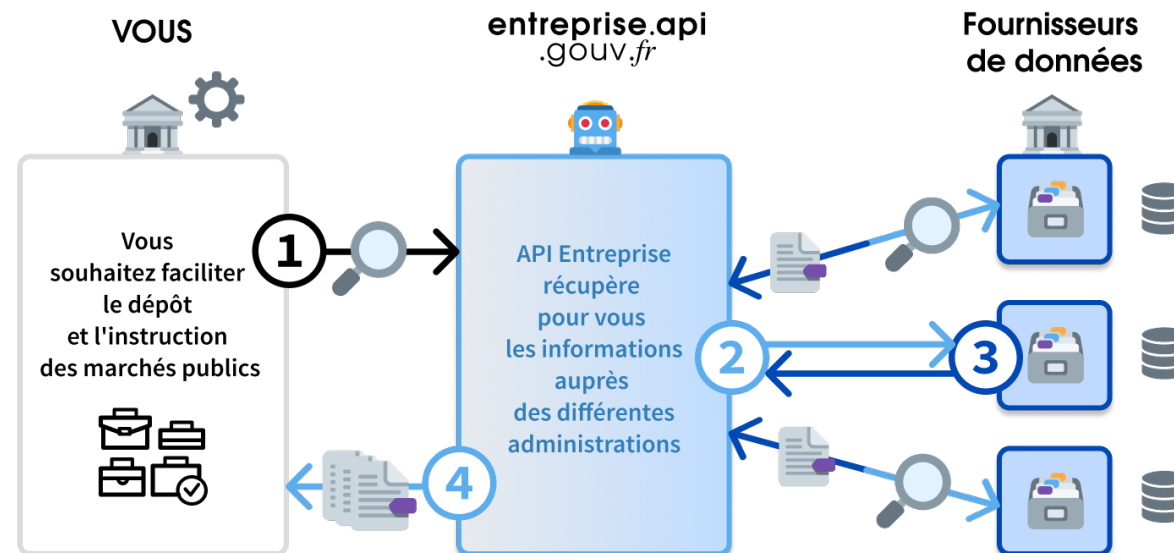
VOUS

entreprise.api
.gouv.fr

Fournisseurs de données

Vous souhaitez faciliter le dépôt et l'instruction des marchés publics

1

API Entreprise récupère pour vous les informations auprès des différentes administrations

2

3

4